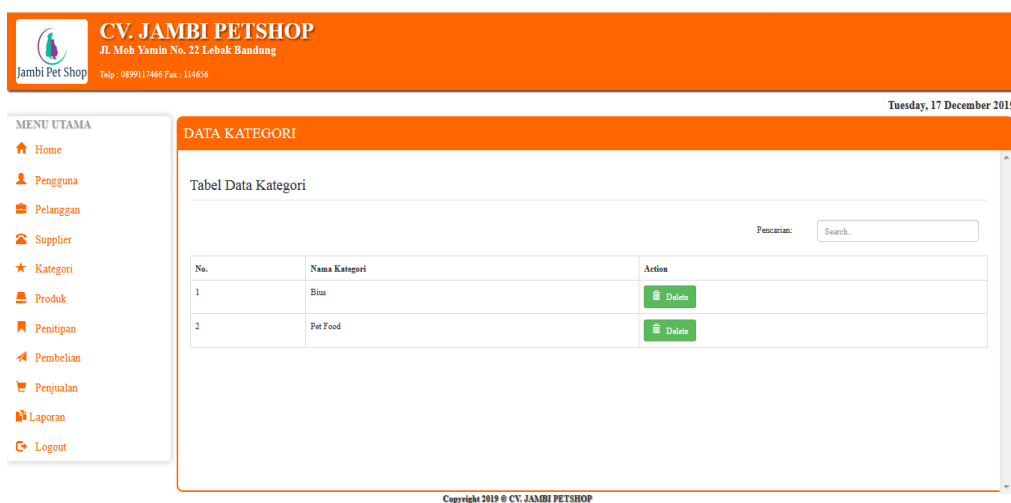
Jambi Pet Shop

CV. JAMBI PETSHOP
Jl. Moh Yamin No. 22 Lebak Bandung
Telp : 0899117466 Fax : 114656

Tuesday, 17 December 2019

MENU UTAMA
Home
Pengguna
Pelanggan
Supplier
Kategori
Produk
Penitipan
Pembelian
Penjualan
Laporan
Logout

DATA KATEGORI

Tabel Data Kategori

Pencarian: Search..

| No. | Nama Kategori | Action |
|---|---|---|
| 1 | Bius | Delete |
| 2 | Pet Food | Delete |

Copyright 2019 © CV. JAMBI PETSHOP